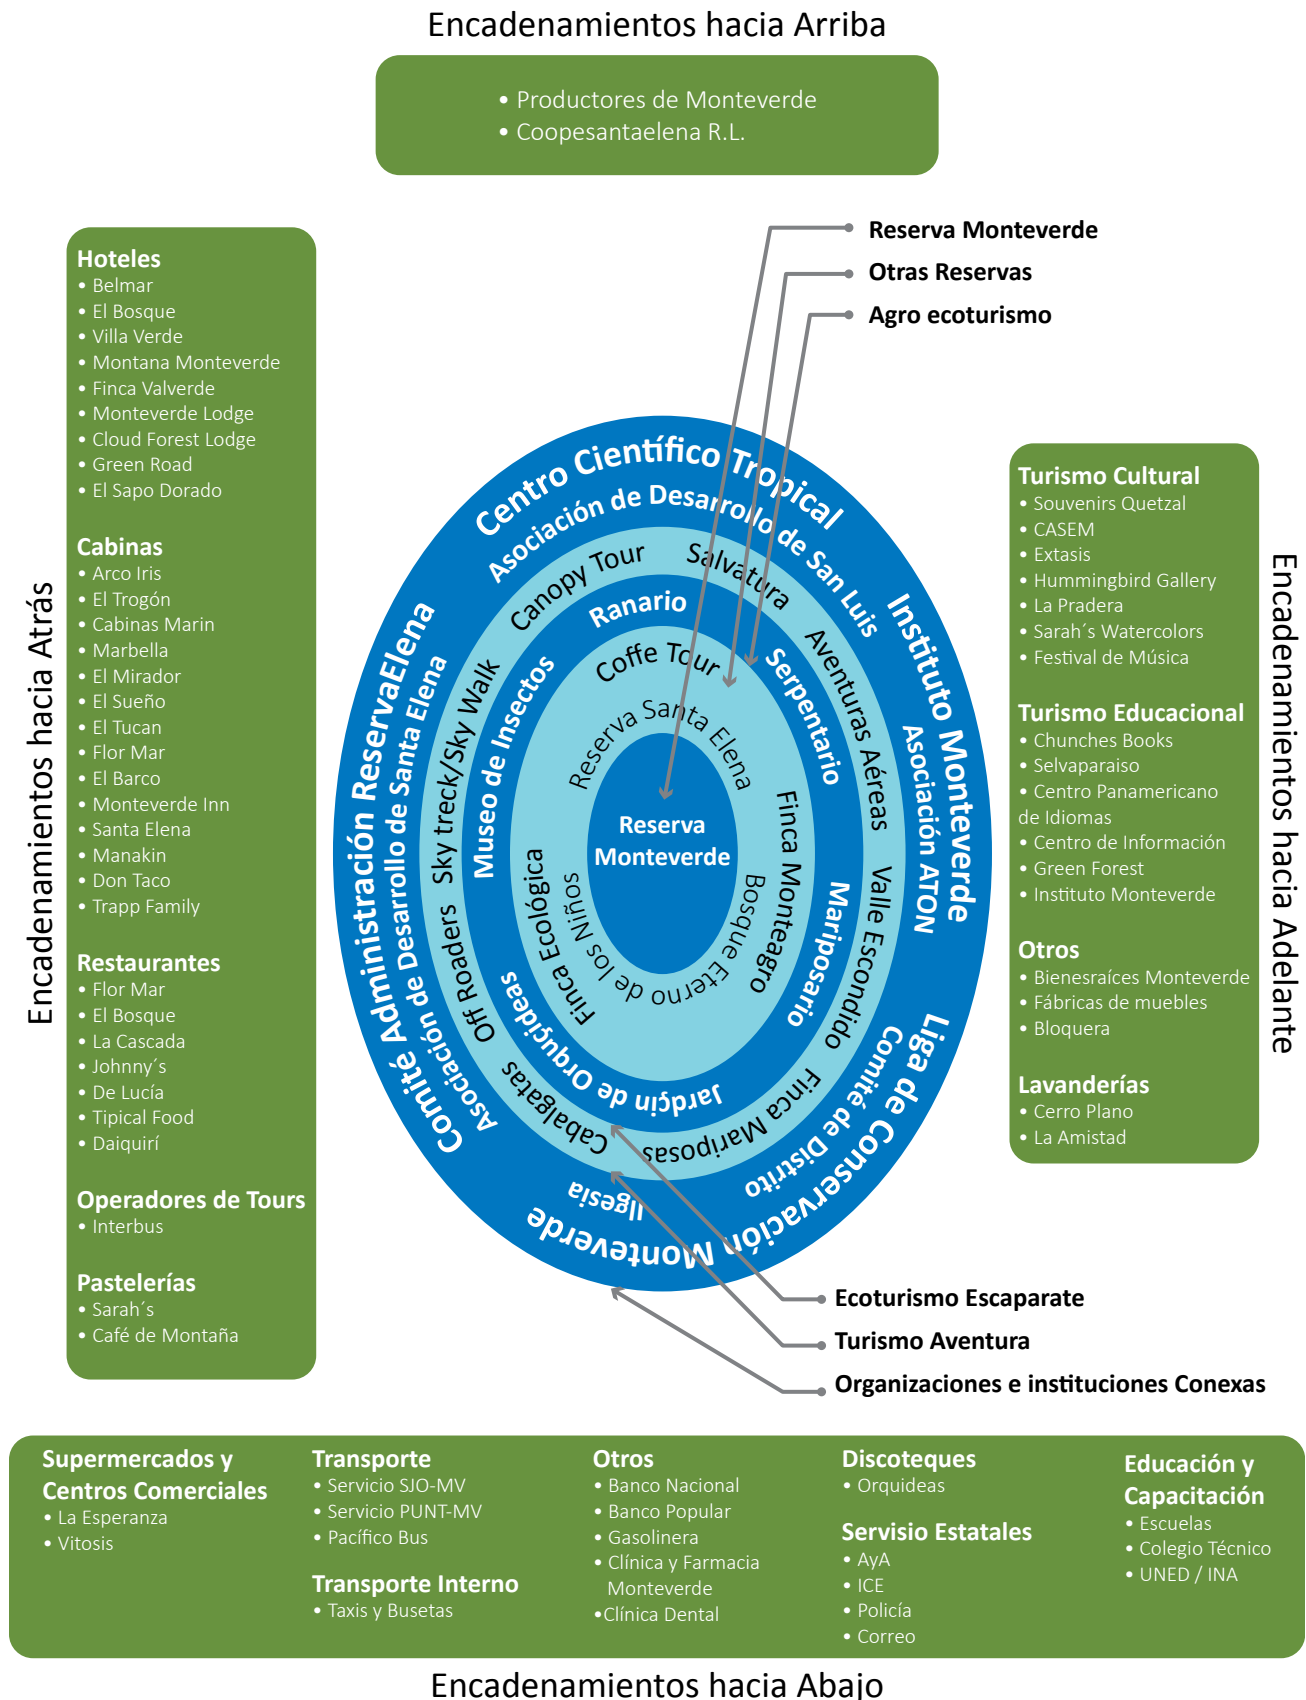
Encadenamientos hacia Arriba

• Productores de Monteverde
• Coopesantaelena R.L.

Encadenamientos hacia Atrás

Hoteles
• Belmar
• El Bosque
• Villa Verde
• Montana Monteverde
• Finca Valverde
• Monteverde Lodge
• Cloud Forest Lodge
• Green Road
• El Sapo Dorado

Cabinas
• Arco Iris
• El Trogón
• Cabinas Marin
• Marbella
• El Mirador
• El Sueño
• El Tucan
• Flor Mar
• El Barco
• Monteverde Inn
• Santa Elena
• Manakin
• Don Taco
• Trapp Family

Restaurantes
• Flor Mar
• El Bosque
• La Cascada
• Johnny´s
• De Lucía
• Tipical Food
• Daiquirí

Operadores de Tours
• Interbus

Pastelerías
• Sarah´s
• Café de Montaña

Reserva Monteverde
Otras Reservas
Agro ecoturismo

Centro Científico Tropical
Asociación de Desarrollo de San Luis
Instituto Monteverde
Asociación ATON
Liga de Conservación Monteverde
Comité de Distrito
Iglesia
Comité Administración ReservaElena
Asociación de Desarrollo de Santa Elena
Canopy Tour
Salvatura
Aventuras Aéreas
Valle Escondido
Finca Mariposas
Cabalgatas
Off Roaders
Sky treck/Sky Walk
Ranario
Serpentario
Mariposario
Jardín de Orquídeas
Museo de Insectos
Coffe Tour
Finca Monteagro
Bosque Eterno de los Niños
Finca Ecológica
Reserva Santa Elena
Reserva Monteverde

Turismo Cultural
• Souvenirs Quetzal
• CASEM
• Extasis
• Hummingbird Gallery
• La Pradera
• Sarah´s Watercolors
• Festival de Música

Turismo Educacional
• Chunches Books
• Selvaparaiso
• Centro Panamericano de Idiomas
• Centro de Información
• Green Forest
• Instituto Monteverde

Otros
• Bienesraíces Monteverde
• Fábricas de muebles
• Bloquera

Lavanderías
• Cerro Plano
• La Amistad

Encadenamientos hacia Adelante

Ecoturismo Escaparate
Turismo Aventura
Organizaciones e instituciones Conexas

Supermercados y Centros Comerciales
• La Esperanza
• Vitosis

Transporte
• Servicio SJO-MV
• Servicio PUNT-MV
• Pacífico Bus

Transporte Interno
• Taxis y Busetas

Otros
• Banco Nacional
• Banco Popular
• Gasolinera
• Clínica y Farmacia Monteverde
•Clínica Dental

Discoteques
• Orquideas

Servisio Estatales
• AyA
• ICE
• Policía
• Correo

Educación y Capacitación
• Escuelas
• Colegio Técnico
• UNED / INA

Encadenamientos hacia Abajo